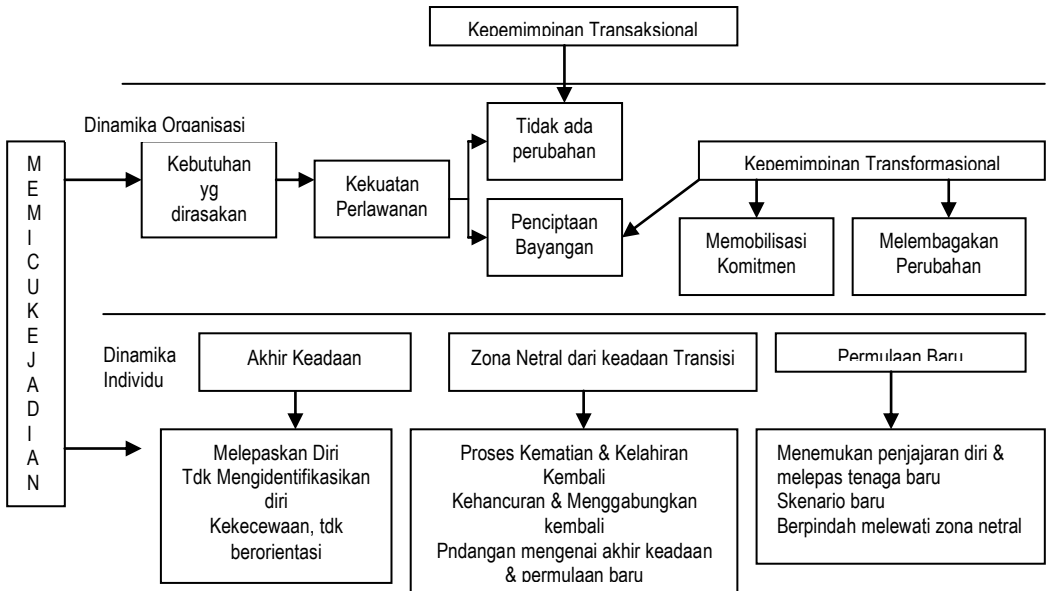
Kepemimpinan Transaksional

Dinamika Organisasi

M E M I C U K E J A D I A N

Kebutuhan yg dirasakan

Kekuatan Perlawanan

Tidak ada perubahan

Penciptaan Bayangan

Kepemimpinan Transformasional

Memobilisasi Komitmen

Melembagakan Perubahan

Dinamika Individu

Akhir Keadaan

Zona Netral dari keadaan Transisi

Permulaan Baru

Melepaskan Diri
Tdk Mengidentifikasikan diri
Kekecewaan, tdk berorientasi

Proses Kematian & Kelahiran Kembali
Kehancuran & Menggabungkan kembali
Pndangan mengenai akhir keadaan & permulaan baru

Menemukan penjajaran diri & melepas tenaga baru
Skenario baru
Berpindah melewati zona netral